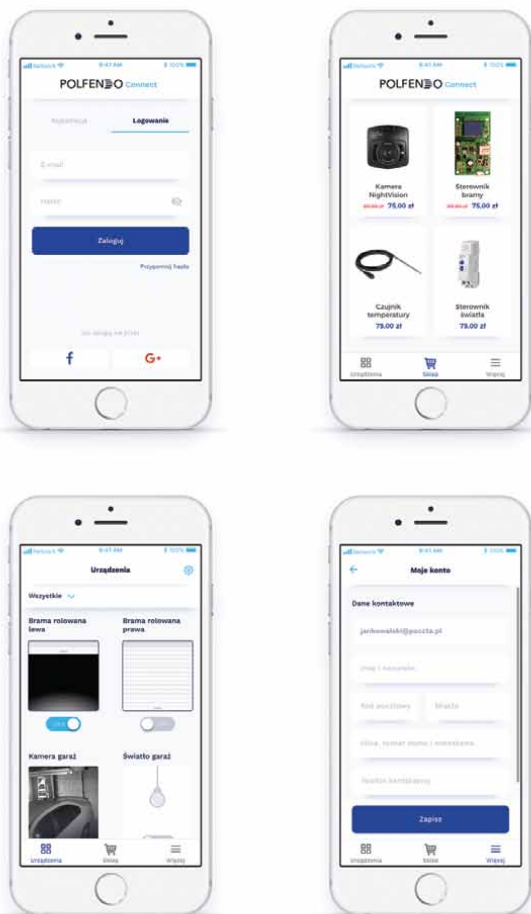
Network 9:41 AM 100%

POLFENDO Connect

Rejestracja Logowanie

E-mail

Hasło

Zaloguj

Przypomnij hasło

lub zaloguj się przez

f G+

Network 9:41 AM 100%

POLFENDO Connect

Kamera NightVision
89.00 zł 75.00 zł

Sterownik bramy
89.00 zł 75.00 zł

Czujnik temperatury
75.00 zł

Sterownik światła
75.00 zł

Urządzenia Sklep Więcej

Network 9:41 AM 100%

Urządzenia

Wszystkie

Brama rolowana lewa

Brama rolowana prawa

Kamera garaż

Światło garaż

Urządzenia Sklep Więcej

Network 9:41 AM 100%

Moje konto

Dane kontaktowe

jankowalski@poczta.pl

Imię i nazwisko

Kod pocztowy Miasto

Ulica, numer domu i mieszkania

Telefon kontaktowy

Zapisz

Urządzenia Sklep Więcej